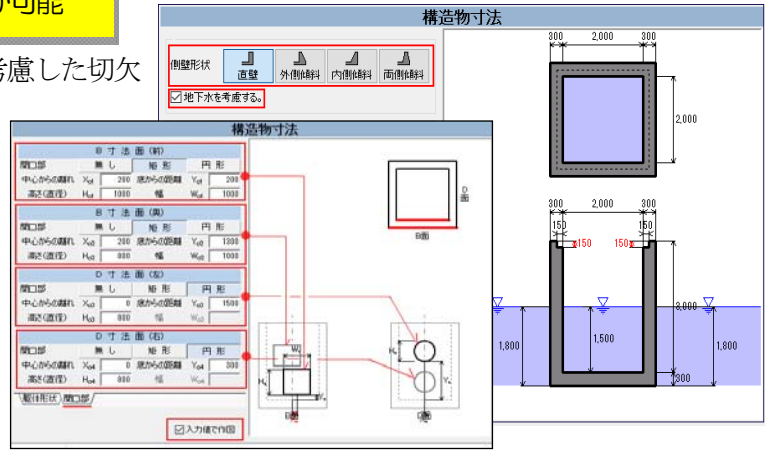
可能

考慮した切欠

構造物寸法

側壁形状 直壁 外側傾斜 内側傾斜 両側傾斜

☑地下水を考慮する。

300 2,000 300

2,000

300 2,000 300

150 150

150 150

3,000

1,800 1,500 1,800

300

構造物寸法

B 寸 法 面 (前)
開口部 無し 矩形 円形
中心からの離れ $X_{b1}$ 200 底からの距離 $Y_{b1}$ 200
高さ(直径) $H_{b1}$ 1000 幅 $W_{b1}$ 1000

B 寸 法 面 (奥)
開口部 無し 矩形 円形
中心からの離れ $X_{b2}$ 200 底からの距離 $Y_{b2}$ 1300
高さ(直径) $H_{b2}$ 800 幅 $W_{b2}$ 1000

D 寸 法 面 (左)
開口部 無し 矩形 円形
中心からの離れ $X_{d1}$ 0 底からの距離 $Y_{d1}$ 1500
高さ(直径) $H_{d1}$ 800 幅 $W_{d1}$

D 寸 法 面 (右)
開口部 無し 矩形 円形
中心からの離れ $X_{d2}$ 0 底からの距離 $Y_{d2}$ 300
高さ(直径) $H_{d2}$ 800 幅 $W_{d2}$

躯体形状 開口部

☑入力値で作図

D面

B面

B面

D面